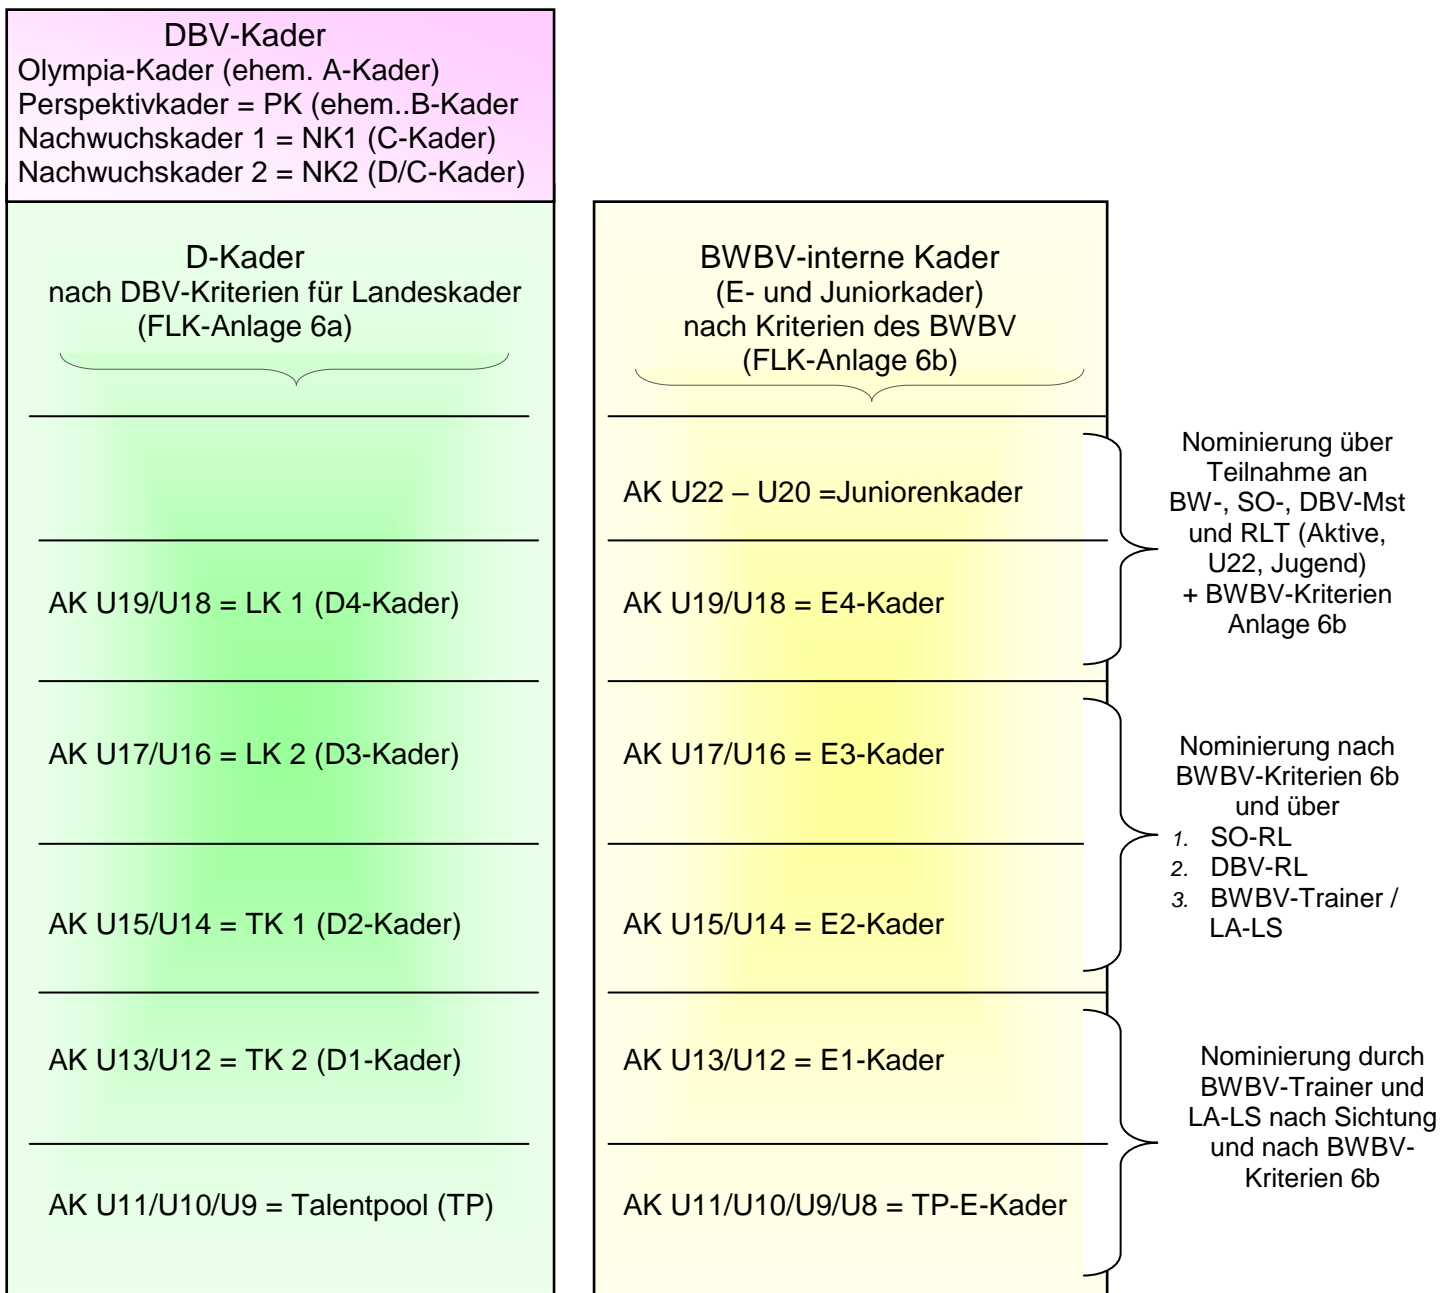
DBV-Kader
Olympia-Kader (ehem. A-Kader)
Perspektivkader = PK (ehem..B-Kader
Nachwuchskader 1 = NK1 (C-Kader)
Nachwuchskader 2 = NK2 (D/C-Kader)

D-Kader
nach DBV-Kriterien für Landeskader
(FLK-Anlage 6a)

AK U19/U18 = LK 1 (D4-Kader)

AK U17/U16 = LK 2 (D3-Kader)

AK U15/U14 = TK 1 (D2-Kader)

AK U13/U12 = TK 2 (D1-Kader)

AK U11/U10/U9 = Talentpool (TP)

BWBV-interne Kader
(E- und Juniorkader)
nach Kriterien des BWBV
(FLK-Anlage 6b)

AK U22 – U20 =Juniorenkader

AK U19/U18 = E4-Kader

AK U17/U16 = E3-Kader

AK U15/U14 = E2-Kader

AK U13/U12 = E1-Kader

AK U11/U10/U9/U8 = TP-E-Kader

Nominierung über Teilnahme an BW-, SO-, DBV-Mst und RLT (Aktive, U22, Jugend) + BWBV-Kriterien Anlage 6b

Nominierung nach BWBV-Kriterien 6b und über
1. SO-RL
2. DBV-RL
3. BWBV-Trainer / LA-LS

Nominierung durch BWBV-Trainer und LA-LS nach Sichtung und nach BWBV-Kriterien 6b